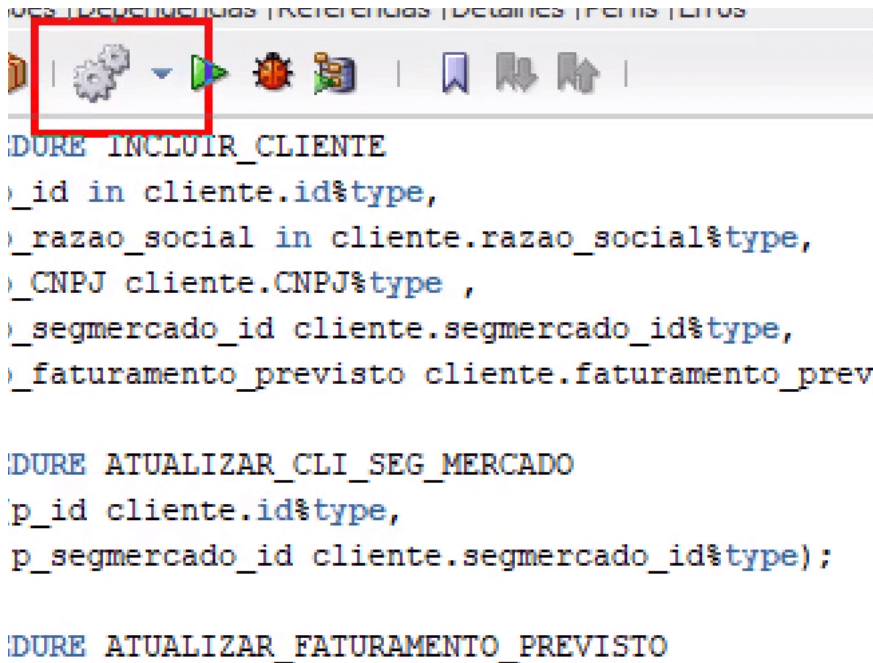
ões |Dependências |Referências |Detalhes |Perfis |Erros

EDURE INCLUIR_CLIENTE
_id in cliente.id%type,
_razao_social in cliente.razao_social%type,
_CNPJ cliente.CNPJ%type ,
_segmercado_id cliente.segmercado_id%type,
_faturamento_previsto cliente.faturamento_prev

EDURE ATUALIZAR_CLI_SEG_MERCADO
p_id cliente.id%type,
p_segmercado_id cliente.segmercado_id%type);

EDURE ATUALIZAR_FATURAMENTO_PREVISTO